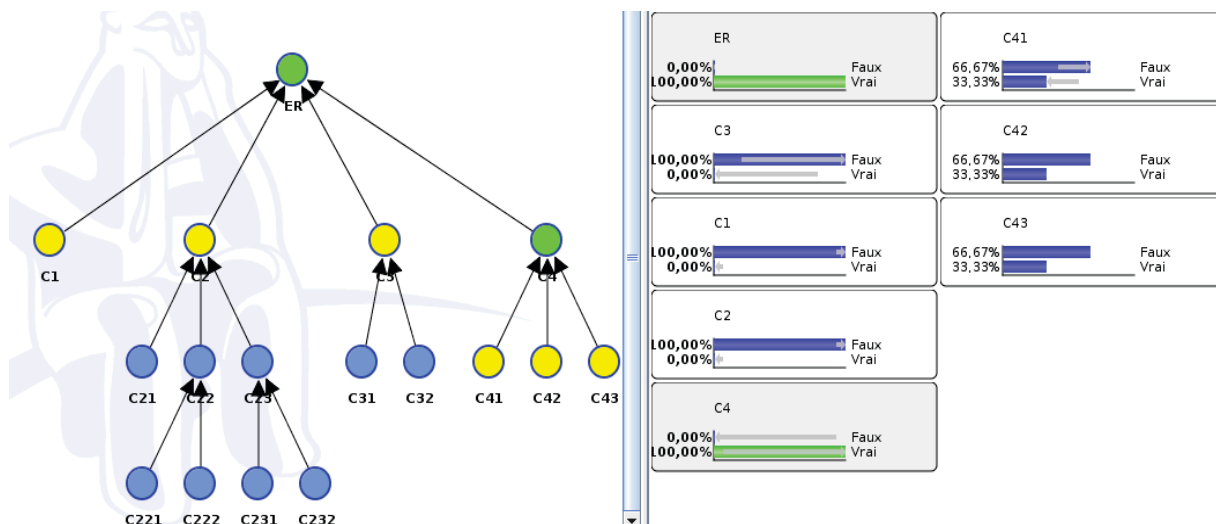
ER

C1

C2

C3

C4

C21

C22

C23

C31

C32

C41

C42

C43

C221

C222

C231

C232

ER
0,00% Faux
100,00% Vrai

C3
100,00% Faux
0,00% Vrai

C1
100,00% Faux
0,00% Vrai

C2
100,00% Faux
0,00% Vrai

C4
0,00% Faux
100,00% Vrai

C41
66,67% Faux
33,33% Vrai

C42
66,67% Faux
33,33% Vrai

C43
66,67% Faux
33,33% Vrai